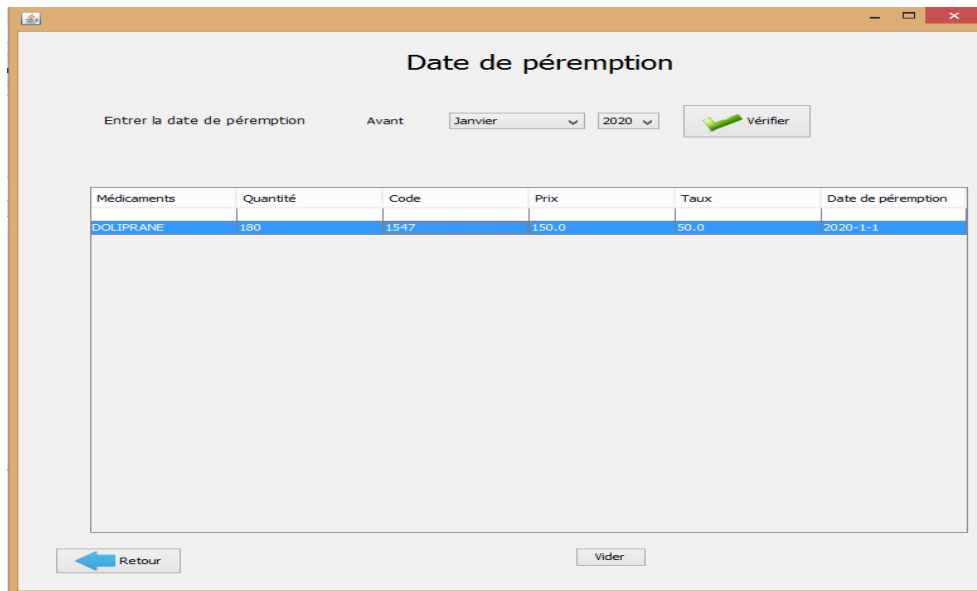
Date de péremption

Entrer la date de péremption Avant Janvier 2020 Vérifier

| Médicaments | Quantité | Code | Prix | Taux | Date de péremption |
|---|---|---|---|---|---|
| | | | | | |
| DOLIPRANE | 180 | 1547 | 150.0 | 50.0 | 2020-1-1 |

Retour

Vider